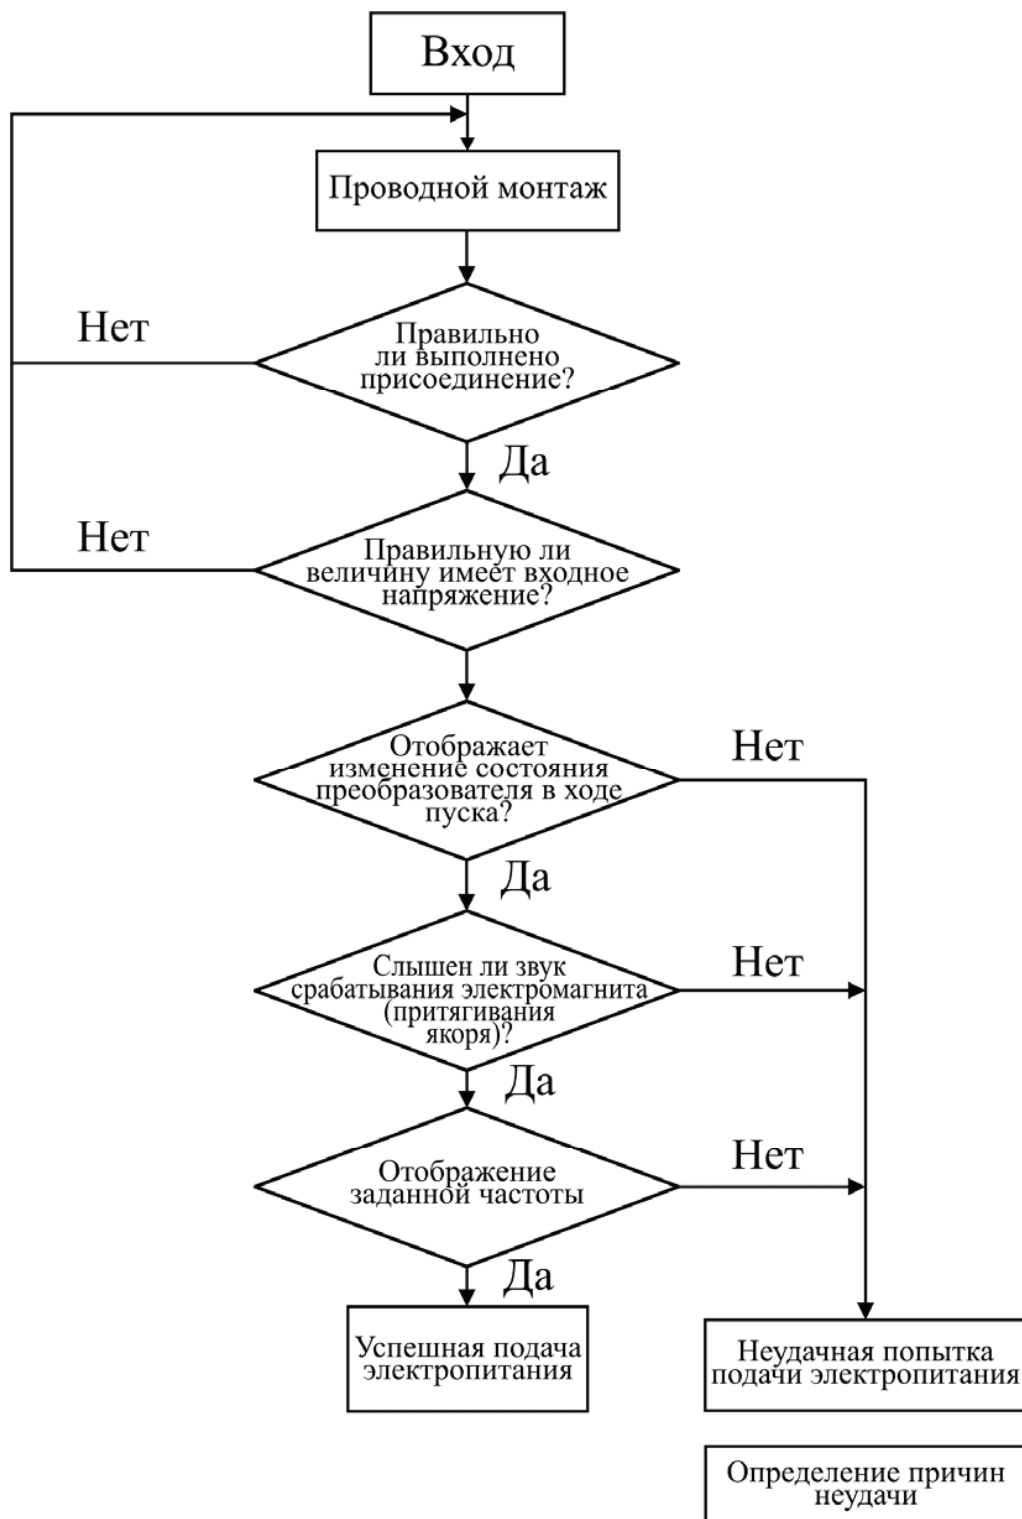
Вход

Проводной монтаж

Нет

Правильно ли выполнено присоединение?

Да

Нет

Правильную ли величину имеет входное напряжение?

Отображает изменение состояния преобразователя в ходе пуска?

Нет

Да

Слышен ли звук срабатывания электромагнита (притягивания якоря)?

Нет

Да

Отображение заданной частоты

Нет

Да

Успешная подача электропитания

Неудачная попытка подачи электропитания

Определение причин неудачи